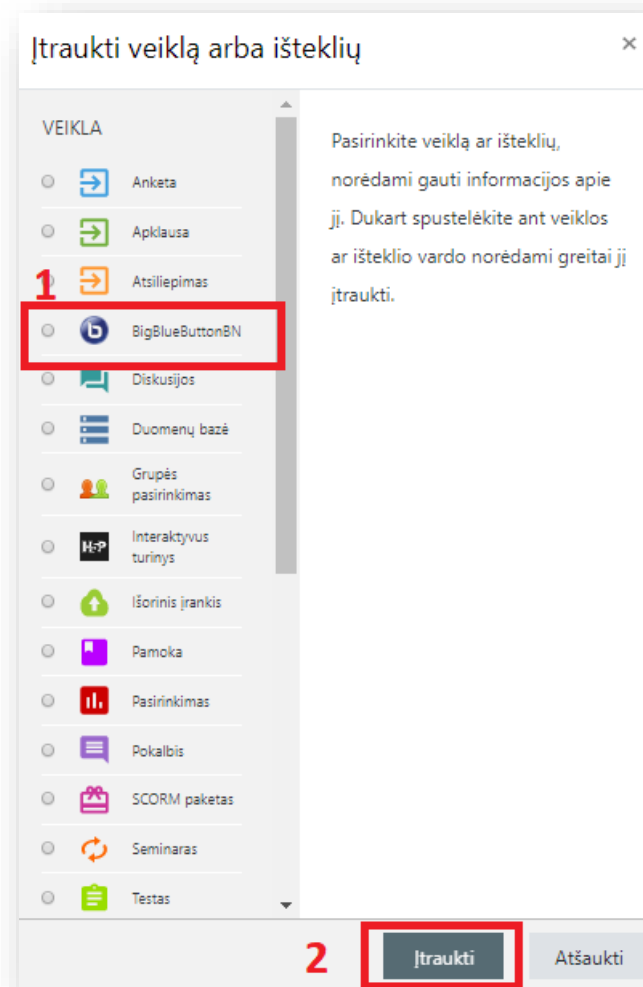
Įtraukti veiklą arba išteklių

×

VEIKLA

Anketa

Apklausa

Atsiliepimas

1

BigBlueButtonBN

Diskusijos

Duomenų bazė

Grupės pasirinkimas

H5P

Interaktyvus turinys

Išorinis įrankis

Pamoka

Pasirinkimas

Pokalbis

SCORM paketas

Seminaras

Testas

Pasirinkite veiklą ar išteklių, norėdami gauti informacijos apie jį. Dukart spustelėkite ant veiklos ar ištekliio vardo norėdami greitai jį įtraukti.

2

Įtraukti

Atšaukti